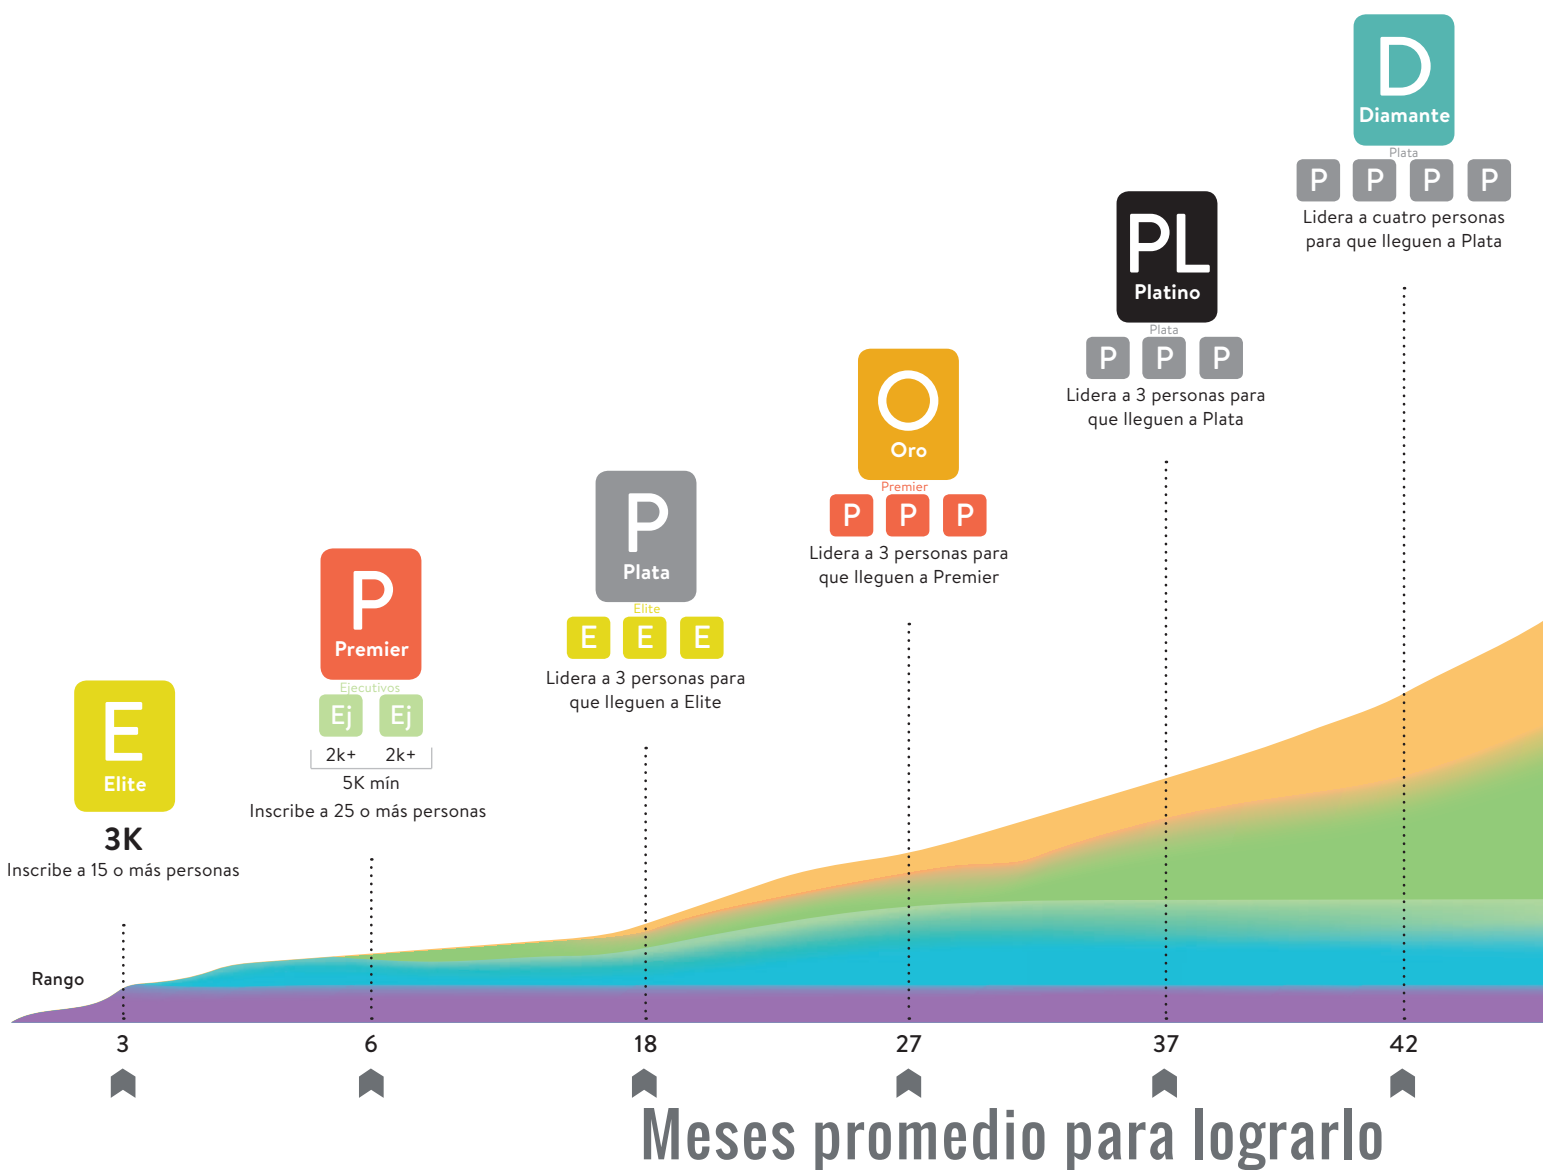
D
Diamante
Plata
P P P P
Lidera a cuatro personas para que lleguen a Plata

PL
Platino
Plata
P P P
Lidera a 3 personas para que lleguen a Plata

O
Oro
Premier
P P P
Lidera a 3 personas para que lleguen a Premier

P
Plata
Elite
E E E
Lidera a 3 personas para que lleguen a Elite

P
Premier
Ejecutivos
Ej Ej
2k+ 2k+
5K mín
Inscribe a 25 o más personas

E
Elite
3K
Inscribe a 15 o más personas

Rango

3 6 18 27 37 42

Meses promedio para lograrlo